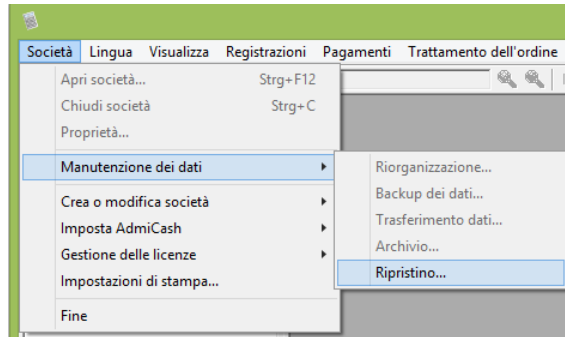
Società Lingua Visualizza Registrazioni Pagamenti Trattamento dell'ordine

Apri società... Strg+F12
Chiudi società Strg+C
Proprietà...

Manutenzione dei dati

Crea o modifica società
Imposta AdmiCash
Gestione delle licenze
Impostazioni di stampa...

Fine

Riorganizzazione...
Backup dei dati...
Trasferimento dati...
Archivio...
Ripristino...